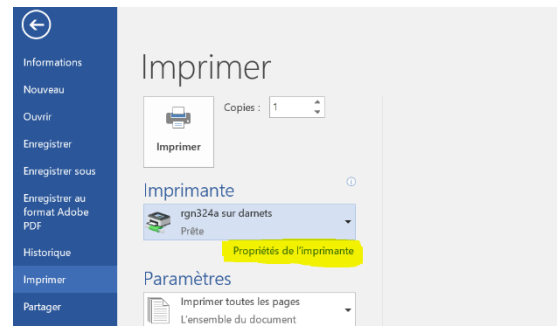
Informations
Nouveau
Ouvrir
Enregistrer
Enregistrer sous
Enregistrer au format Adobe PDF
Historique
Imprimer
Partager

Imprimer

Copies : 1

Imprimer

Imprimante

rgn324a sur darnets
Prête

Propriétés de l'imprimante

Paramètres

Imprimer toutes les pages
L'ensemble du document